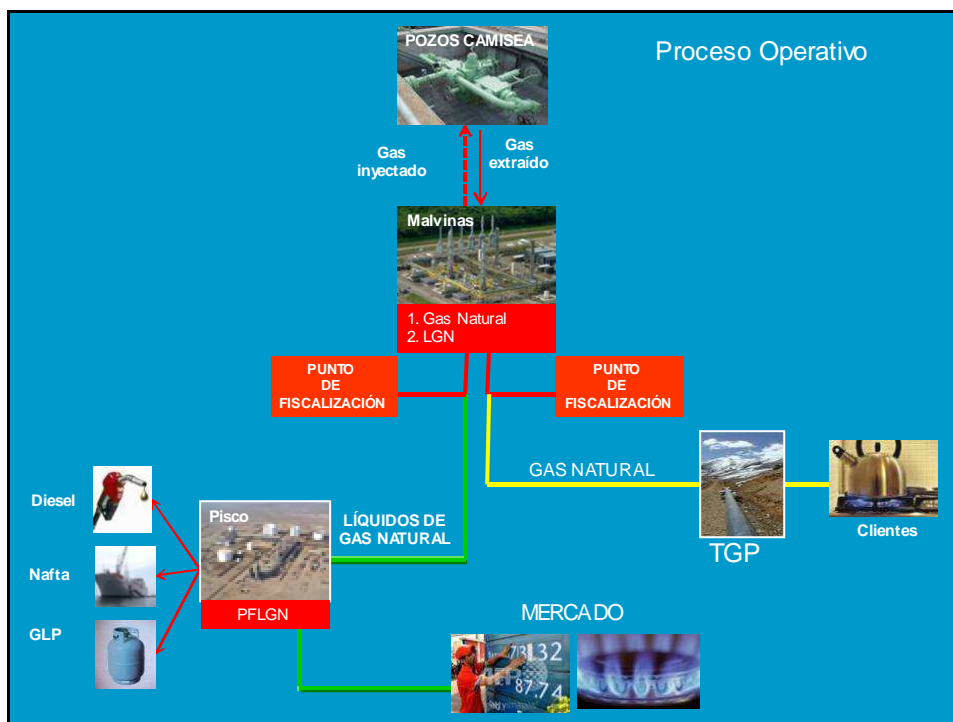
Proceso Operativo

POZOS CAMISEA

Gas inyectado

Gas extraído

Malvinas

1. Gas Natural
2. LGN

PUNTO DE FISCALIZACIÓN

PUNTO DE FISCALIZACIÓN

GAS NATURAL

TGP

Clientes

Diesel

Nafta

GLP

Pisco

PFLGN

LÍQUIDOS DE GAS NATURAL

MERCADO

132
87.74